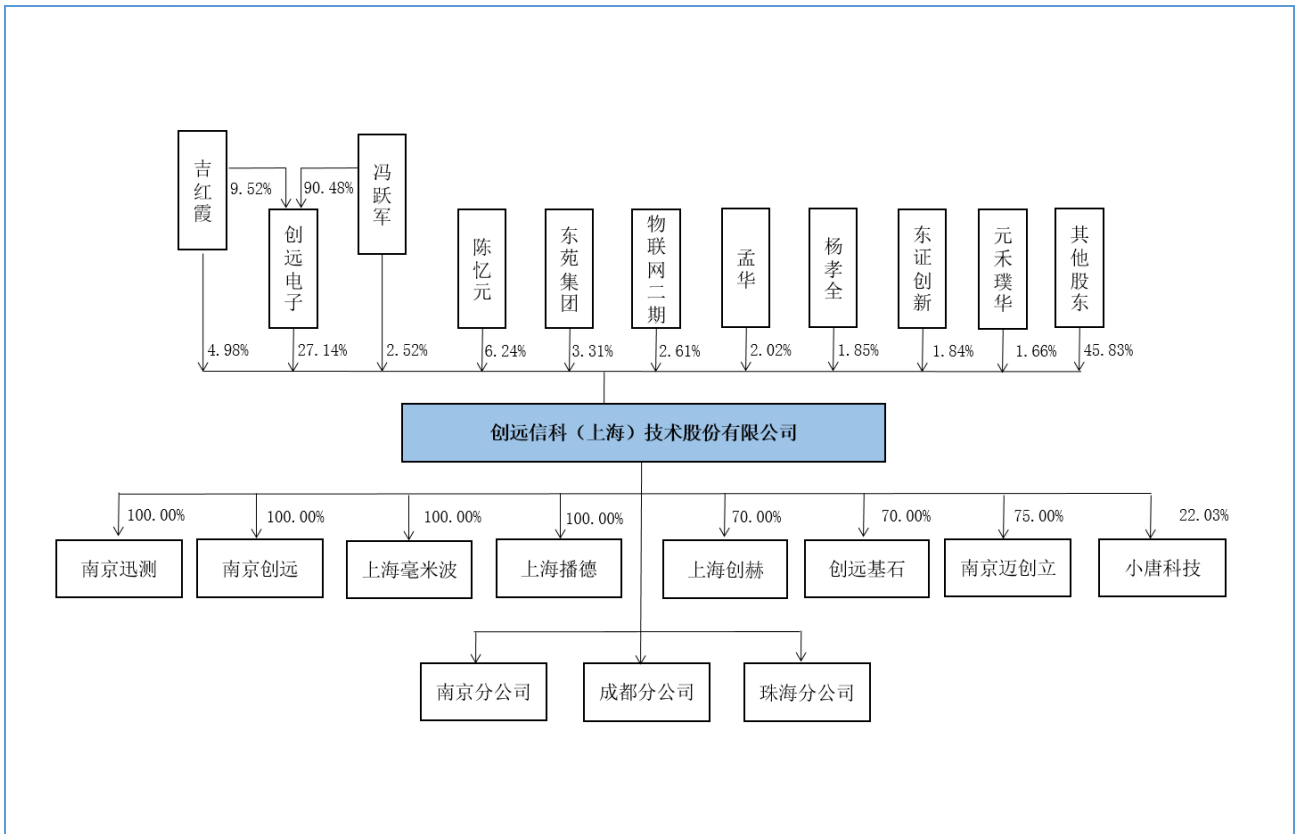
吉红霞

9.52%

90.48%

冯跃军

创远电子

陈忆元

东苑集团

物联网二期

孟华

杨孝全

东证创新

元禾璞华

其他股东

4.98%

27.14%

2.52%

6.24%

3.31%

2.61%

2.02%

1.85%

1.84%

1.66%

45.83%

创远信科（上海）技术股份有限公司

100.00%

100.00%

100.00%

100.00%

70.00%

70.00%

75.00%

22.03%

南京迅测

南京创远

上海毫米波

上海播德

上海创赫

创远基石

南京迈创立

小唐科技

南京分公司

成都分公司

珠海分公司